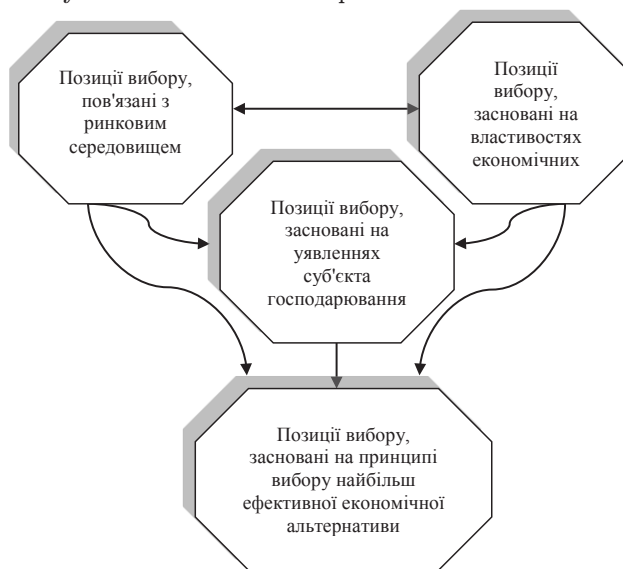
Позиції вибору, пов'язані з ринковим середовищем

Позиції вибору, засновані на властивостях економічних

Позиції вибору, засновані на уявленнях суб'єкта господарювання

Позиції вибору, засновані на принципі вибору найбільш ефективної економічної альтернативи